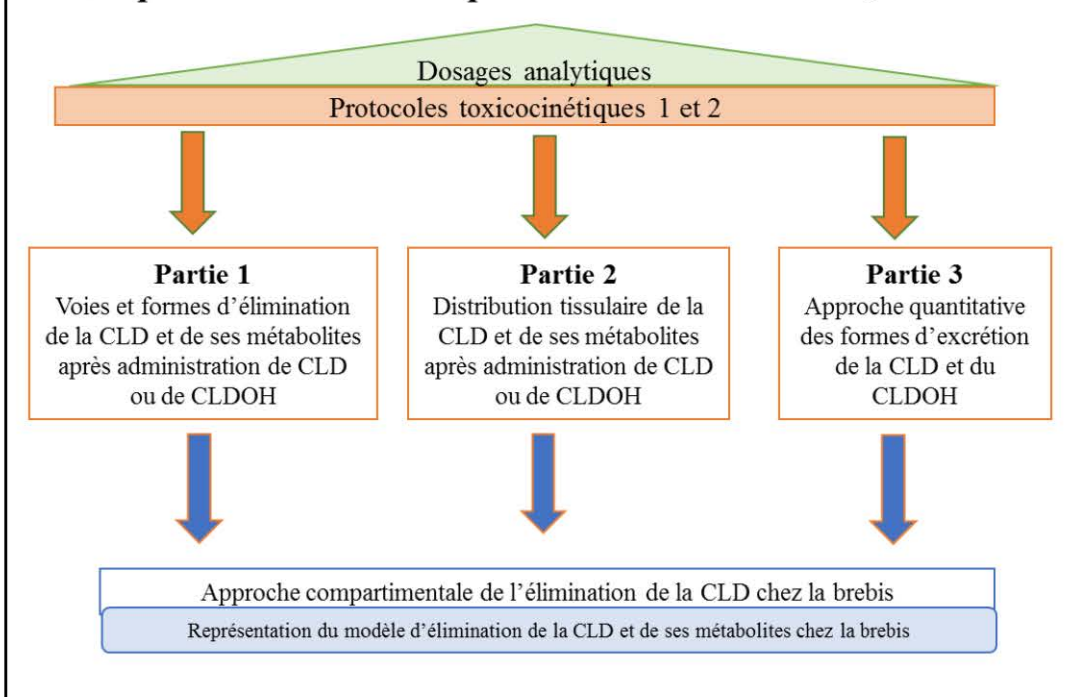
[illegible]

Dosages analytiques

Protocoles toxicocinétiques 1 et 2

**Partie 1**
Voies et formes d'élimination de la CLD et de ses métabolites après administration de CLD ou de CLDOH

**Partie 2**
Distribution tissulaire de la CLD et de ses métabolites après administration de CLD ou de CLDOH

**Partie 3**
Approche quantitative des formes d'excrétion de la CLD et du CLDOH

Approche compartimentale de l'élimination de la CLD chez la brebis

Représentation du modèle d'élimination de la CLD et de ses métabolites chez la brebis